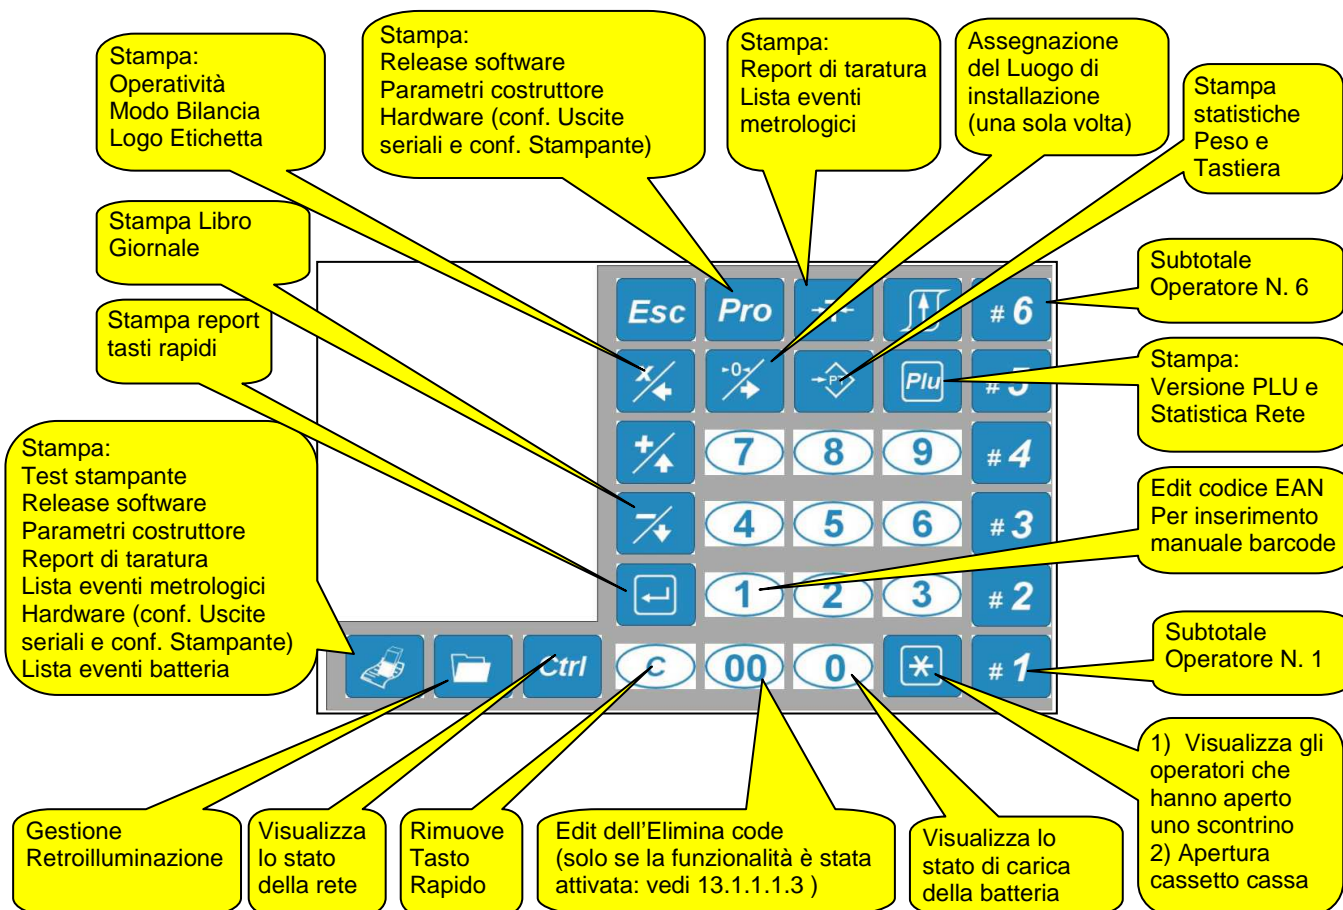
Stampa:
Operatività
Modo Bilancia
Logo Etichetta

Stampa:
Release software
Parametri costruttore
Hardware (conf. Uscite seriali e conf. Stampante)

Stampa:
Report di taratura
Lista eventi metrologici

Assegnazione del Luogo di installazione (una sola volta)

Stampa statistiche Peso e Tastiera

Stampa Libro Giornale

Subtotale Operatore N. 6

Stampa report tasti rapidi

Stampa:
Versione PLU e Statistica Rete

Stampa:
Test stampante
Release software
Parametri costruttore
Report di taratura
Lista eventi metrologici
Hardware (conf. Uscite seriali e conf. Stampante)
Lista eventi batteria

Edit codice EAN
Per inserimento manuale barcode

Subtotale Operatore N. 1

Esc Pro Plu # 6 # 5 7 8 9 # 4 4 5 6 # 3 1 2 3 # 2 Ctrl C 00 0 # 1

1) Visualizza gli operatori che hanno aperto uno scontrino
2) Apertura cassetto cassa

Gestione Retroilluminazione

Visualizza lo stato della rete

Rimuove Tasto Rapido

Edit dell'Elimina code (solo se la funzionalità è stata attivata: vedi 13.1.1.1.3 )

Visualizza lo stato di carica della batteria